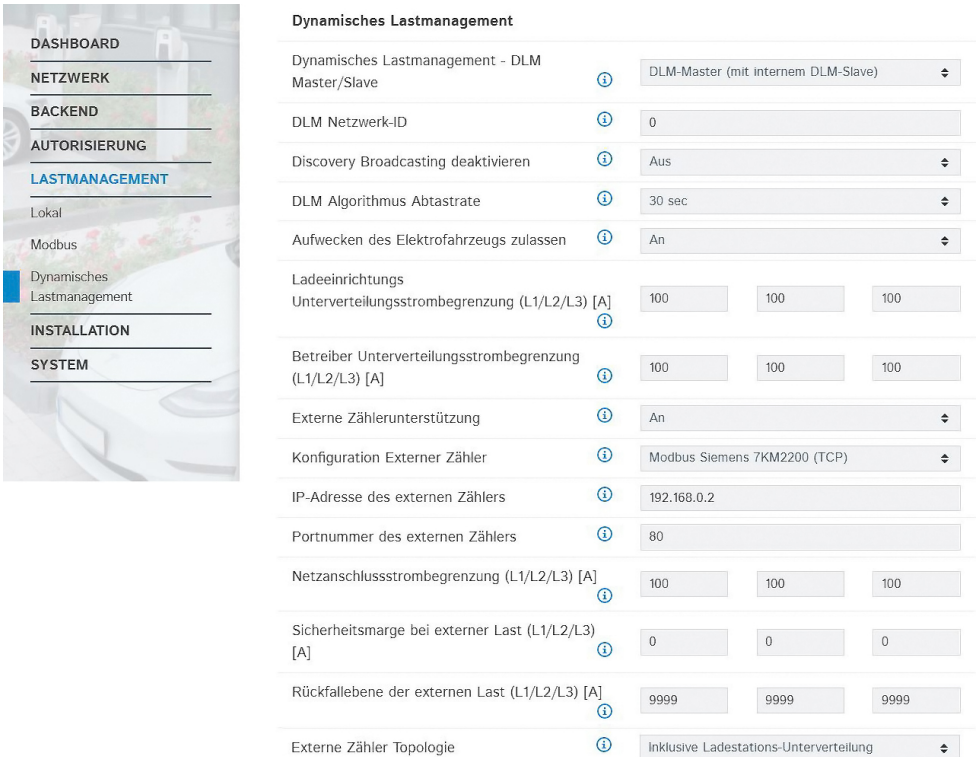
DASHBOARD
NETZWERK
BACKEND
AUTORISIERUNG
LASTMANAGEMENT
Lokal
Modbus
Dynamisches Lastmanagement
INSTALLATION
SYSTEM

Dynamisches Lastmanagement

| | | | |
|---|---|---|---|
| Dynamisches Lastmanagement - DLM Master/Slave ⓘ | DLM-Master (mit internem DLM-Slave) | | |
| DLM Netzwerk-ID ⓘ | 0 | | |
| Discovery Broadcasting deaktivieren ⓘ | Aus | | |
| DLM Algorithmus Abtastrate ⓘ | 30 sec | | |
| Aufwecken des Elektrofahrzeugs zulassen ⓘ | An | | |
| Ladeeinrichtungs Unterverteilungsstrombegrenzung (L1/L2/L3) [A] ⓘ | 100 | 100 | 100 |
| Betreiber Unterverteilungsstrombegrenzung (L1/L2/L3) [A] ⓘ | 100 | 100 | 100 |
| Externe Zählerunterstützung ⓘ | An | | |
| Konfiguration Externer Zähler ⓘ | Modbus Siemens 7KM2200 (TCP) | | |
| IP-Adresse des externen Zählers ⓘ | 192.168.0.2 | | |
| Portnummer des externen Zählers ⓘ | 80 | | |
| Netzanschlussstrombegrenzung (L1/L2/L3) [A] ⓘ | 100 | 100 | 100 |
| Sicherheitsmarge bei externer Last (L1/L2/L3) [A] ⓘ | 0 | 0 | 0 |
| Rückfallebene der externen Last (L1/L2/L3) [A] ⓘ | 9999 | 9999 | 9999 |
| Externe Zähler Topologie ⓘ | Inklusive Ladestations-Unterverteilung | | |